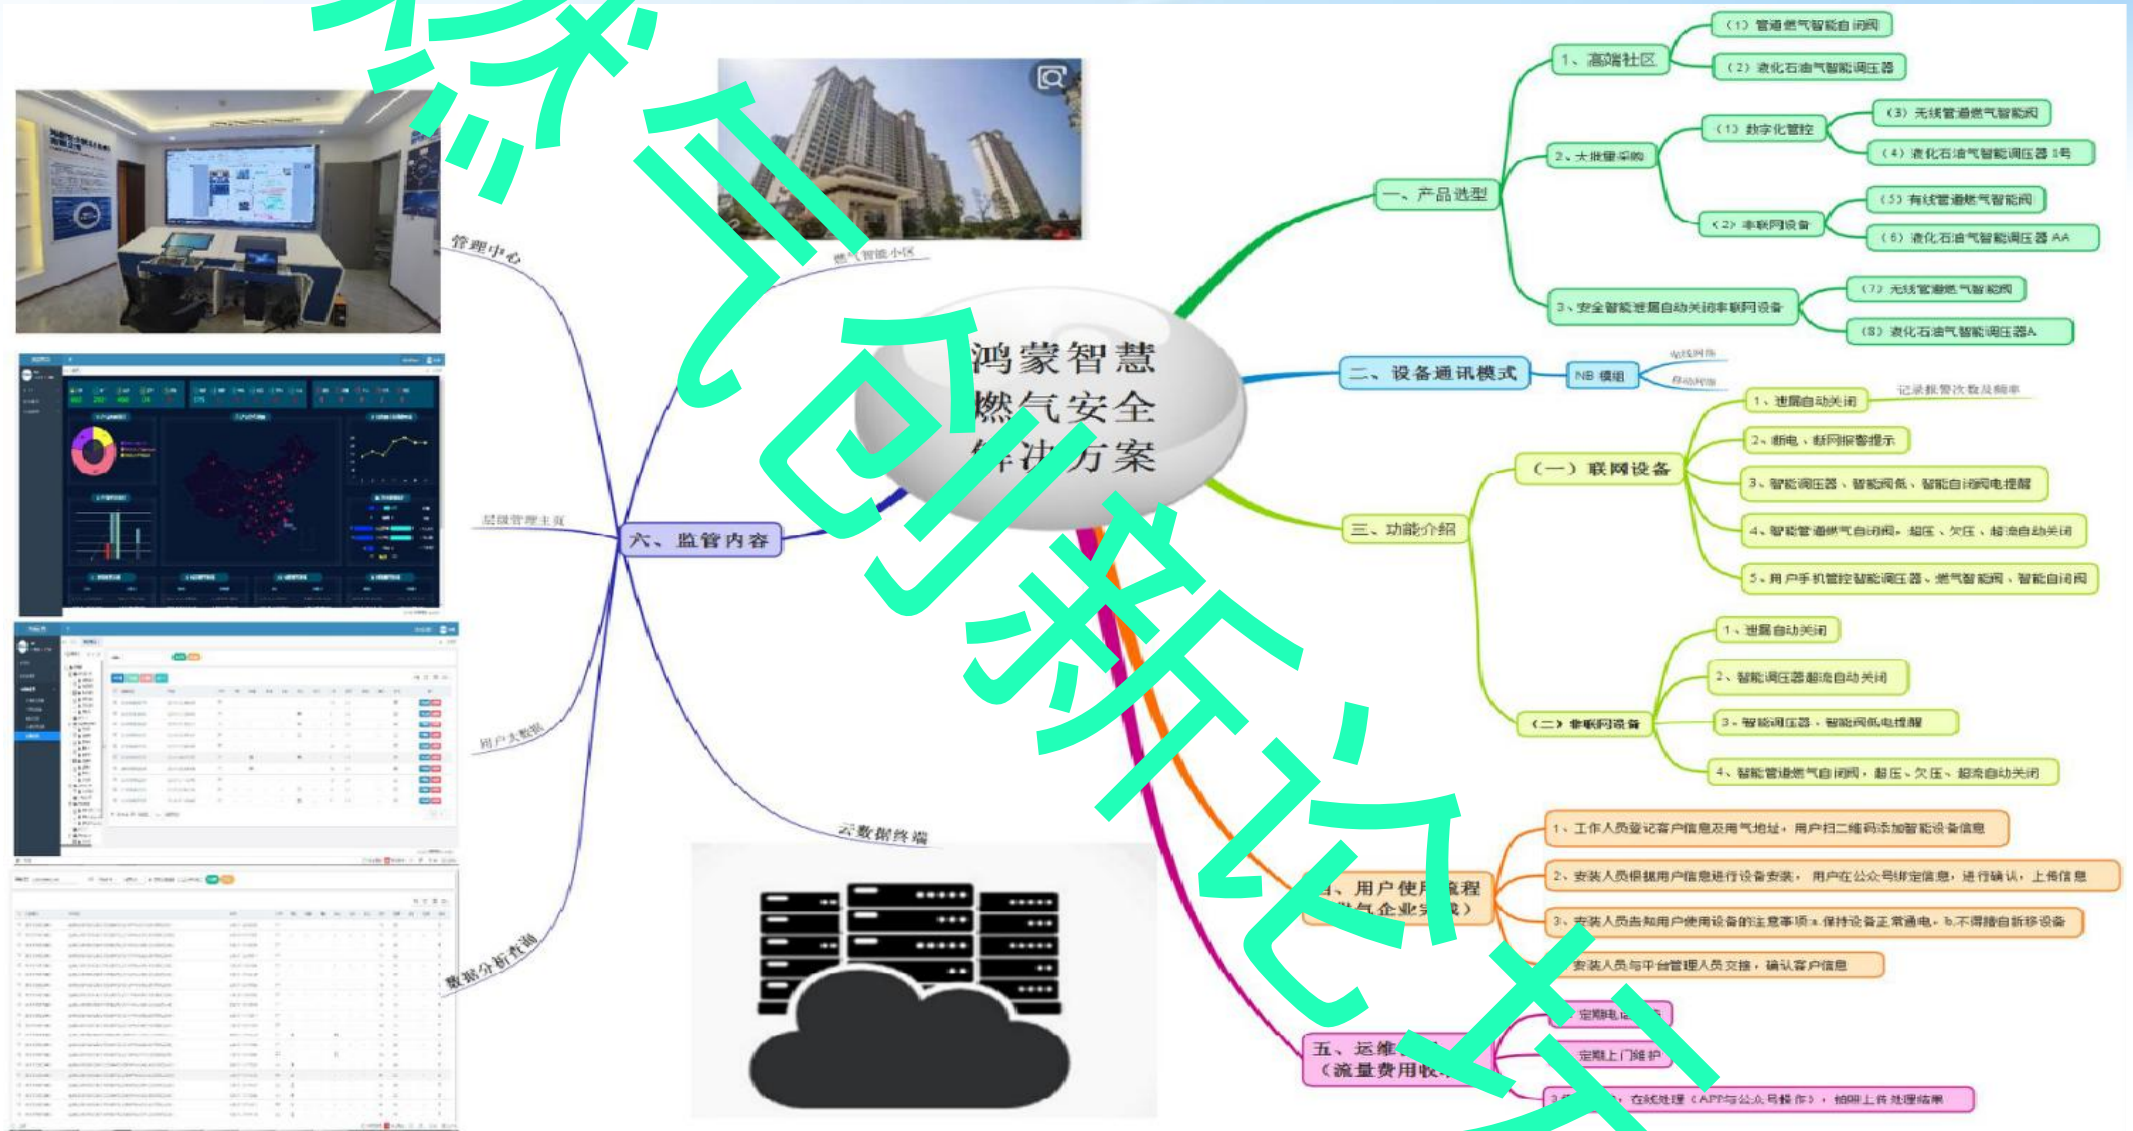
鸿蒙智慧燃气安全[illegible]决方案

一、产品选型
1、高端社区
（1）管道燃气智能自闭阀
（2）液化石油气智能调压器
2、大批量采购
（1）数字化管控
（3）无线管道燃气智能阀
（4）液化石油气智能调压器 1号
（2）非联网设备
（5）有线管道燃气智能阀
（6）液化石油气智能调压器 AA
3、安全智能泄漏自动关闭非联网设备
（7）无线管道燃气智能阀
（8）液化石油气智能调压器A

二、设备通讯模式
NB 模组
有线网络
移动网络

三、功能介绍
（一）联网设备
1、泄漏自动关闭
记录报警次数及频率
2、断电、断网报警提示
3、智能调压器、智能阀低、智能自闭阀电提醒
4、智能管道燃气自闭阀，超压、欠压、超流自动关闭
5、用户手机管控智能调压器、燃气智能阀、智能自闭阀
（二）非联网设备
1、泄漏自动关闭
2、智能调压器超流自动关闭
3、智能调压器、智能阀低电提醒
4、智能管道燃气自闭阀，超压、欠压、超流自动关闭

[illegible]、用户使用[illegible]程
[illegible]气企业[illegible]）
1、工作人员登记客户信息及用气地址，用户扫二维码添加智能设备信息
2、安装人员根据用户信息进行设备安装，用户在公众号绑定信息，进行确认，上传信息
3、安装人员告知用户使用设备的注意事项：a.保持设备正常通电，b.不得擅自拆移设备
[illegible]安装人员与平台管理人员交接，确认客户信息

五、运维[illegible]
（流量费用收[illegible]
定期电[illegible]
定期上门维护
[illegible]在线处理（APP与公众号操作），给出上传处理结果

六、监管内容
管理中心
燃气智能小区
层级管理主页
用户大数据
数据分析查询
云数据终端